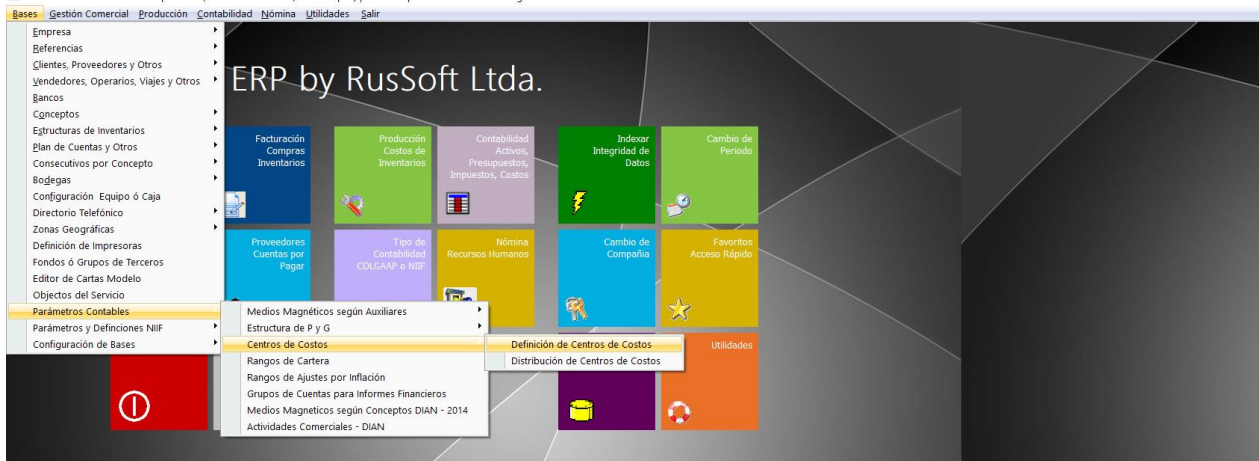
Bases Gestión Comercial Producción Contabilidad Nómina Utilidades Salir

Empresa
Referencias
Clientes, Proveedores y Otros
Vendedores, Operarios, Viajes y Otros
Bancos
Conceptos
Estructuras de Inventarios
Plan de Cuentas y Otros
Consecutivos por Concepto
Bodegas
Configuración Equipo ó Caja
Directorio Telefónico
Zonas Geográficas
Definición de Impresoras
Fondos ó Grupos de Terceros
Editor de Cartas Modelo
Objectos del Servicio
Parámetros Contables
Parámetros y Defnciones NIIF
Configuración de Bases

Medios Magnéticos según Auxiliares
Estructura de P y G
Centros de Costos
Rangos de Cartera
Rangos de Ajustes por Inflación
Grupos de Cuentas para Informes Financieros
Medios Magneticos según Conceptos DIAN - 2014
Actividades Comerciales - DIAN

Definición de Centros de Costos
Distribución de Centros de Costos

ERP by RusSoft Ltda.

Facturación Compras Inventarios

Producción Costos de Inventarios

Contabilidad Activos, Presupuestos, Impuestos, Costos

Indexar Integridad de Datos

Cambio de Periodo

Proveedores Cuentas por Pagar

Tipo de Contabilidad COLGAAP o NIIF

Nómina Recursos Humanos

Cambio de Compañía

Favoritos Acceso Rápido

Utilidades